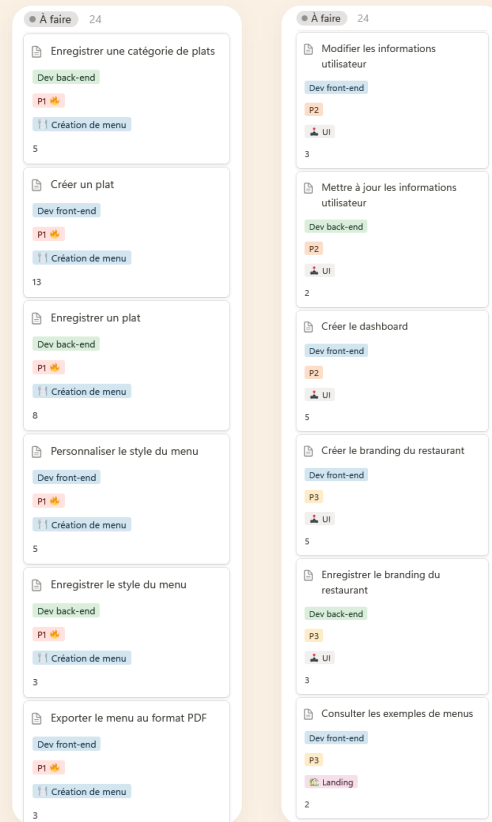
À faire 24

Enregistrer une catégorie de plats
Dev back-end
P1 🔥
Création de menu
5

Créer un plat
Dev front-end
P1 🔥
Création de menu
13

Enregistrer un plat
Dev back-end
P1 🔥
Création de menu
8

Personnaliser le style du menu
Dev front-end
P1 🔥
Création de menu
5

Enregistrer le style du menu
Dev back-end
P1 🔥
Création de menu
3

Exporter le menu au format PDF
Dev front-end
P1 🔥
Création de menu
3

À faire 24

Modifier les informations utilisateur
Dev front-end
P2
UI
3

Mettre à jour les informations utilisateur
Dev back-end
P2
UI
2

Créer le dashboard
Dev front-end
P2
UI
5

Créer le branding du restaurant
Dev front-end
P3
UI
5

Enregistrer le branding du restaurant
Dev back-end
P3
UI
3

Consulter les exemples de menus
Dev front-end
P3
Landing
2